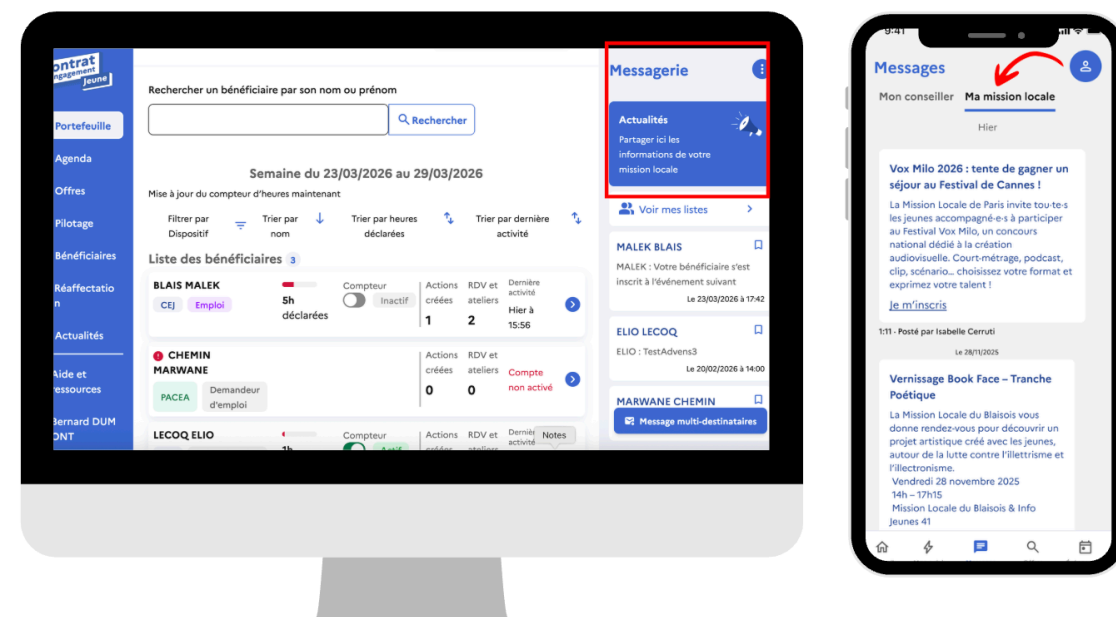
ontrat engagement jeune

Portefeuille
Agenda
Offres
Pilotage
Bénéficiaires
Réaffectation
Actualités
Aide et ressources
Bernard DUMONT

Rechercher un bénéficiaire par son nom ou prénom

Rechercher

Semaine du 23/03/2026 au 29/03/2026

Mise à jour du compteur d'heures maintenant

Filtrer par Dispositif | Trier par nom | Trier par heures déclarées | Trier par dernière activité

Liste des bénéficiaires 3

BLAIS MALEK
CEJ Emploi
5h déclarées
Compteur
Inactif
Actions créées 1
RDV et ateliers 2
Dernière activité Hier à 15:56

CHEMIN MARWANE
PACEA Demandeur d'emploi
Actions créées 0
RDV et ateliers 0
Compte non activé

LECOQ ELIO
1h
Compteur
Actif
Actions créées
RDV et ateliers
Dernière activité
Notes

Messagerie

Actualités
Partager ici les informations de votre mission locale

Voir mes listes

MALEK BLAIS
MALEK : Votre bénéficiaire s'est inscrit à l'événement suivant
Le 23/03/2026 à 17:42

ELIO LECOQ
ELIO : TestAdvens3
Le 20/02/2026 à 14:00

MARWANE CHEMIN

Message multi-destinataires

9:41

Messages

Mon conseiller Ma mission locale

Hier

Vox Milo 2026 : tente de gagner un séjour au Festival de Cannes !

La Mission Locale de Paris invite tou·te·s les jeunes accompagné·e·s à participer au Festival Vox Milo, un concours national dédié à la création audiovisuelle. Court-métrage, podcast, clip, scénario… choisissez votre format et exprimez votre talent !

Je m'inscris

1:11 · Posté par Isabelle Cerruti

Le 28/11/2025

Vernissage Book Face – Tranche Poétique

La Mission Locale du Blaisois vous donne rendez-vous pour découvrir un projet artistique créé avec les jeunes, autour de la lutte contre l'illettrisme et l'illectronisme.
Vendredi 28 novembre 2025
14h – 17h15
Mission Locale du Blaisois & Info Jeunes 41